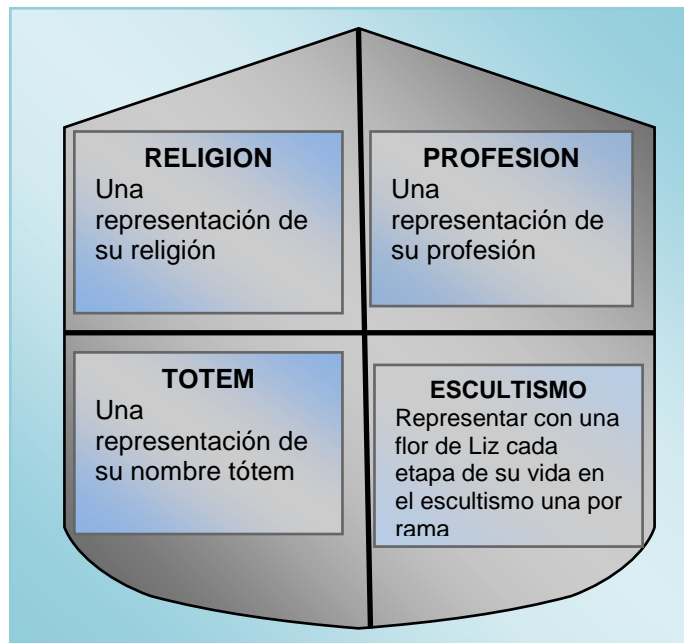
RELIGION
Una representación de su religión

PROFESION
Una representación de su profesión

TOTEM
Una representación de su nombre tótem

ESCULTISMO
Representar con una flor de Liz cada etapa de su vida en el escultismo una por rama